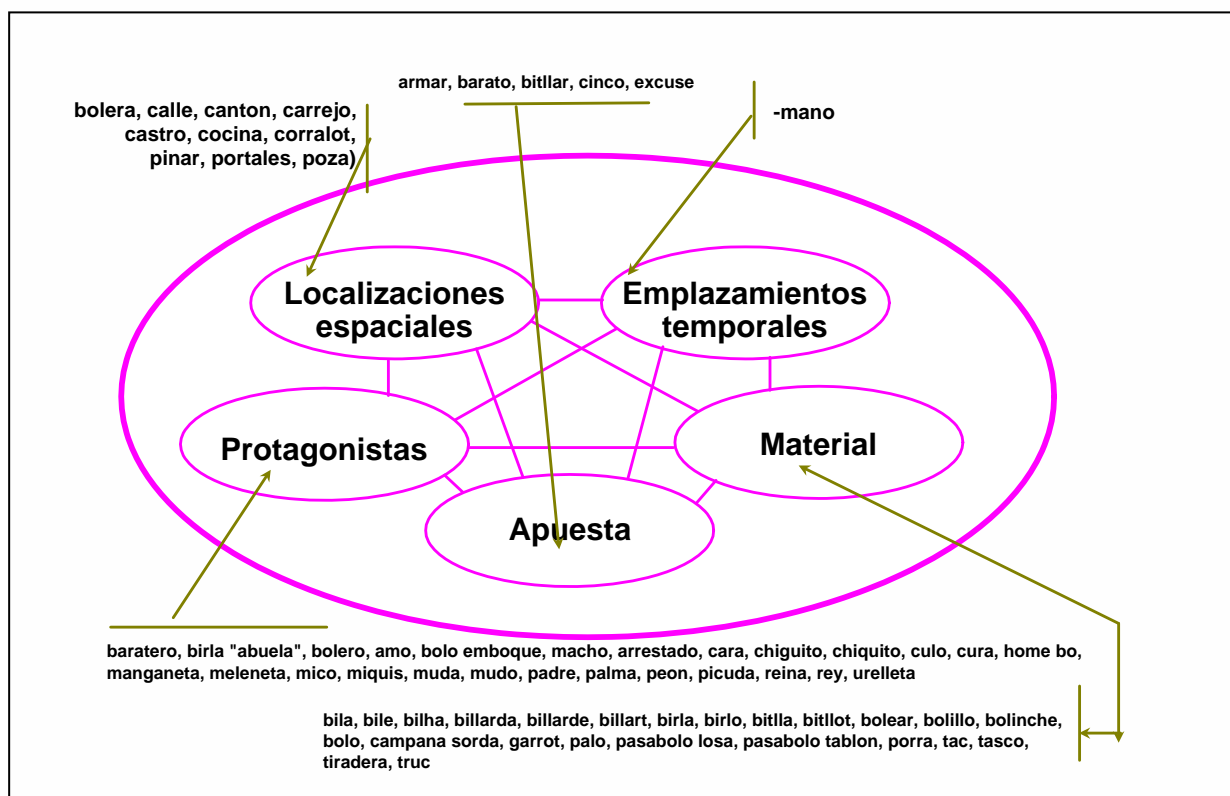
armar, barato, bitllar, cinco, excuse

bolera, calle, canton, carrejo, castro, cocina, corralot, pinar, portales, poza)

-mano

Localizaciones espaciales

Emplazamientos temporales

Protagonistas

Material

Apuesta

baratero, birla "abuela", bolero, amo, bolo emboque, macho, arrestado, cara, chiguito, chiquito, culo, cura, home bo, manganeta, meleneta, mico, miquis, muda, mudo, padre, palma, peon, picuda, reina, rey, urelleta

bila, bile, bilha, billarda, billarde, billart, birla, birlo, bitlla, bitllot, bolear, bolillo, bolinche, bolo, campana sorda, garrot, palo, pasabolo losa, pasabolo tablon, porra, tac, tasco, tiradera, truc